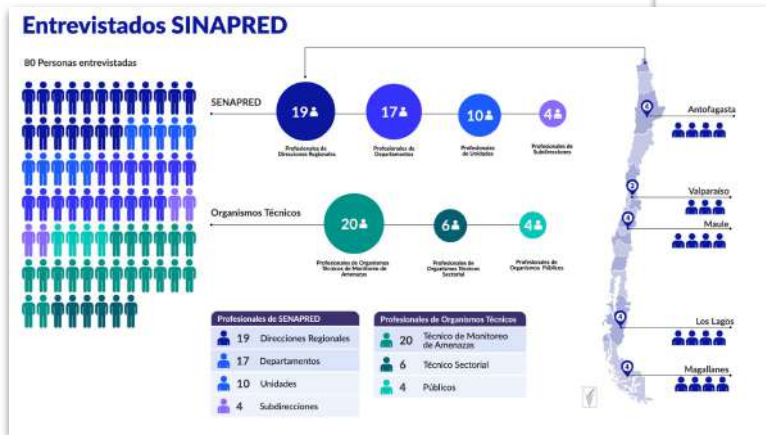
Entrevistados SINAPRED

80 Personas entrevistadas

SENAPRED

19 Profesionales de Direcciones Regionales

17 Profesionales de Departamentos

10 Profesionales de Unidades

4 Profesionales de Subdirecciones

Organismos Técnicos

20 Profesionales de Organismos Técnicos de Monitoreo de Amenazas

6 Profesionales de Organismos Técnicos Sectorial

4 Profesionales de Organismos Públicos

| Profesionales de SENAPRED | |
|---|---|
| 19 | Direcciones Regionales |
| 17 | Departamentos |
| 10 | Unidades |
| 4 | Subdirecciones |

| Profesionales de Organismos Técnicos | |
|---|---|
| 20 | Técnico de Monitoreo de Amenazas |
| 6 | Técnico Sectorial |
| 4 | Públicos |

6 Antofagasta

3 Valparaíso

3 Maule

4 Los Lagos

4 Magallanes